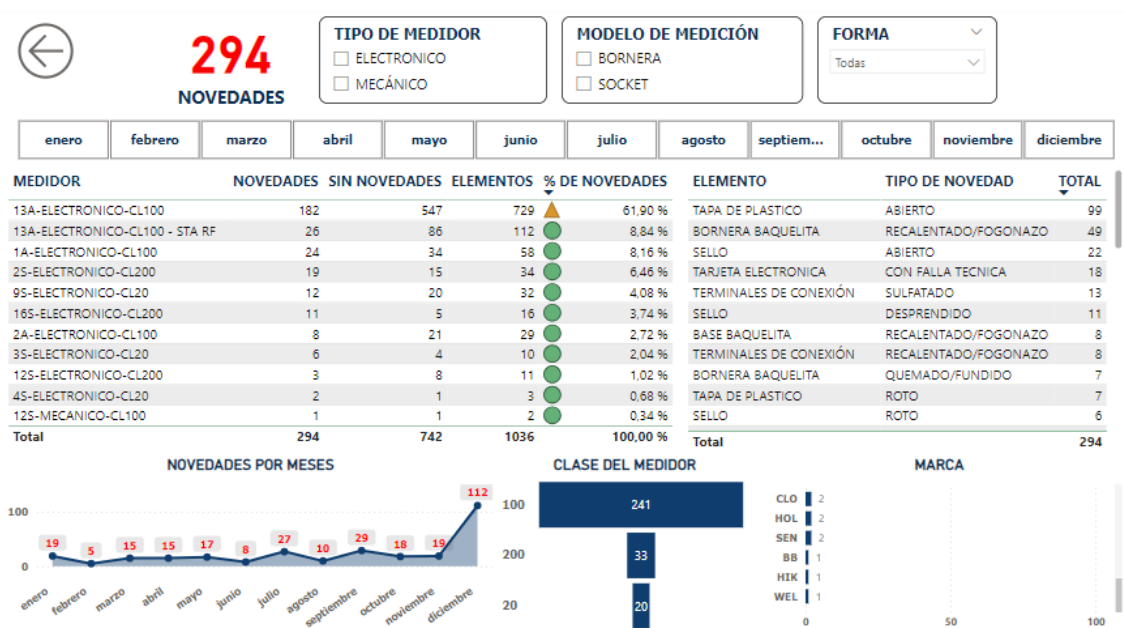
294
NOVEDADES

TIPO DE MEDIDOR
ELECTRONICO
MECÁNICO

MODELO DE MEDICIÓN
BORNERA
SOCKET

FORMA
Todas

enero | febrero | marzo | abril | mayo | junio | julio | agosto | septiem... | octubre | noviembre | diciembre

| MEDIDOR | NOVEDADES | SIN NOVEDADES | ELEMENTOS | % DE NOVEDADES |
|---|---|---|---|---|
| 13A-ELECTRONICO-CL100 | 182 | 547 | 729 | 61,90 % |
| 13A-ELECTRONICO-CL100 - STA RF | 26 | 86 | 112 | 8,84 % |
| 1A-ELECTRONICO-CL100 | 24 | 34 | 58 | 8,16 % |
| 2S-ELECTRONICO-CL200 | 19 | 15 | 34 | 6,46 % |
| 9S-ELECTRONICO-CL20 | 12 | 20 | 32 | 4,08 % |
| 16S-ELECTRONICO-CL200 | 11 | 5 | 16 | 3,74 % |
| 2A-ELECTRONICO-CL100 | 8 | 21 | 29 | 2,72 % |
| 3S-ELECTRONICO-CL20 | 6 | 4 | 10 | 2,04 % |
| 12S-ELECTRONICO-CL200 | 3 | 8 | 11 | 1,02 % |
| 4S-ELECTRONICO-CL20 | 2 | 1 | 3 | 0,68 % |
| 12S-MECANICO-CL100 | 1 | 1 | 2 | 0,34 % |
| Total | 294 | 742 | 1036 | 100,00 % |

| ELEMENTO | TIPO DE NOVEDAD | TOTAL |
|---|---|---|
| TAPA DE PLASTICO | ABIERTO | 99 |
| BORNERA BAQUELITA | RECALENTADO/FOGONAZO | 49 |
| SELLO | ABIERTO | 22 |
| TARJETA ELECTRONICA | CON FALLA TECNICA | 18 |
| TERMINALES DE CONEXIÓN | SULFATADO | 13 |
| SELLO | DESPRENDIDO | 11 |
| BASE BAQUELITA | RECALENTADO/FOGONAZO | 8 |
| TERMINALES DE CONEXIÓN | RECALENTADO/FOGONAZO | 8 |
| BORNERA BAQUELITA | QUEMADO/FUNDIDO | 7 |
| TAPA DE PLASTICO | ROTO | 7 |
| SELLO | ROTO | 6 |
| Total | | 294 |

NOVEDADES POR MESES
100
0
19 5 15 15 17 8 27 10 29 18 19 112
enero febrero marzo abril mayo junio julio agosto septiembre octubre noviembre diciembre

CLASE DEL MEDIDOR
100 241
200 33
20 20

MARCA
CLO 2
HOL 2
SEN 2
BB 1
HIK 1
WEL 1
0 50 100